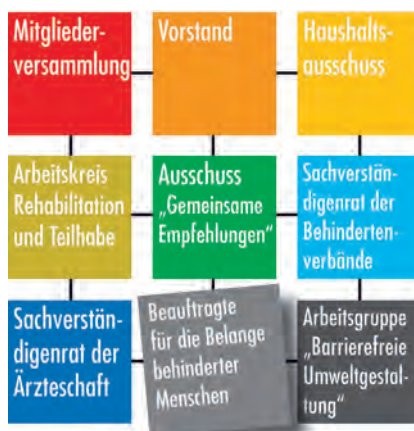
Mitgliederversammlung

Vorstand

Haushaltsausschuss

Arbeitskreis Rehabilitation und Teilhabe

Ausschuss „Gemeinsame Empfehlungen"

Sachverständigenrat der Behindertenverbände

Sachverständigenrat der Ärzteschaft

Beauftragte für die Belange behinderter Menschen

Arbeitsgruppe „Barrierefreie Umweltgestaltung"